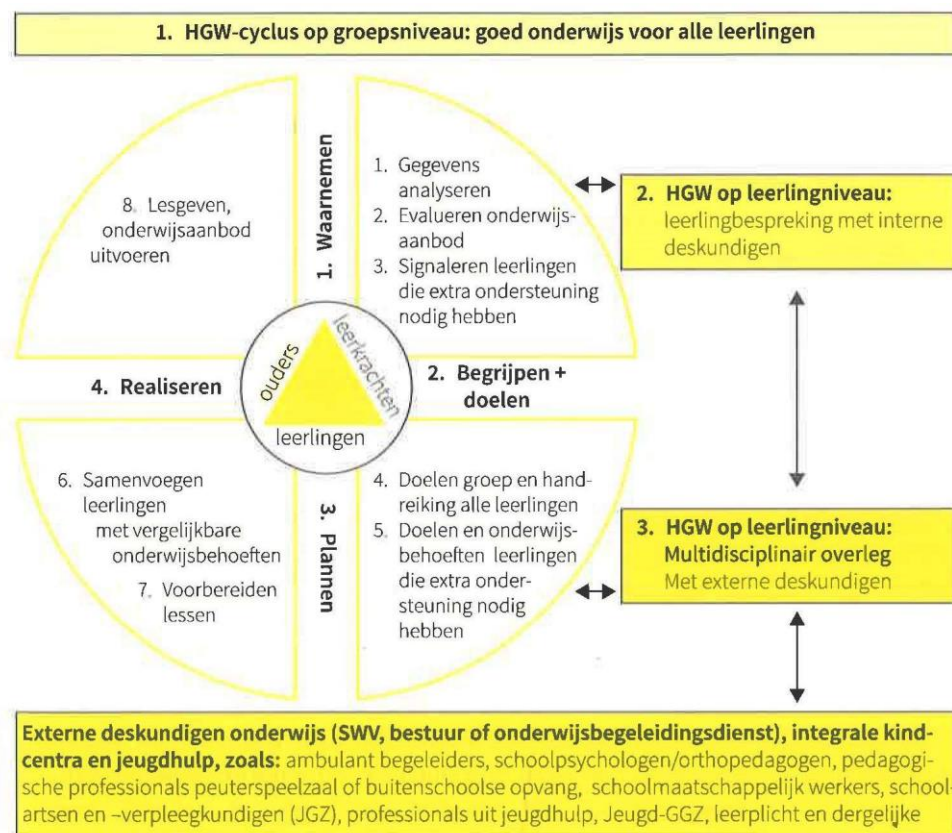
1. HGW-cyclus op groepsniveau: goed onderwijs voor alle leerlingen

1. Waarnemen

1. Gegevens analyseren
2. Evalueren onderwijsaanbod
3. Signaleren leerlingen die extra ondersteuning nodig hebben

2. HGW op leerlingniveau: leerlingbespreking met interne deskundigen

8. Lesgeven, onderwijsaanbod uitvoeren

4. Realiseren

ouders

leerkrachten

leerlingen

2. Begrijpen + doelen

6. Samenvoegen leerlingen met vergelijkbare onderwijsbehoeften
7. Voorbereiden lessen

3. Plannen

4. Doelen groep en handreiking alle leerlingen
5. Doelen en onderwijsbehoeften leerlingen die extra ondersteuning nodig hebben

3. HGW op leerlingniveau: Multidisciplinair overleg Met externe deskundigen

Externe deskundigen onderwijs (SWV, bestuur of onderwijsbegeleidingsdienst), integrale kindcentra en jeugdhulp, zoals: ambulant begeleiders, schoolpsychologen/orthopedagogen, pedagogische professionals peuterspeelzaal of buitenschoolse opvang, schoolmaatschappelijk werkers, schoolartsen en –verpleegkundigen (JGZ), professionals uit jeugdhulp, Jeugd-GGZ, leerplicht en dergelijke